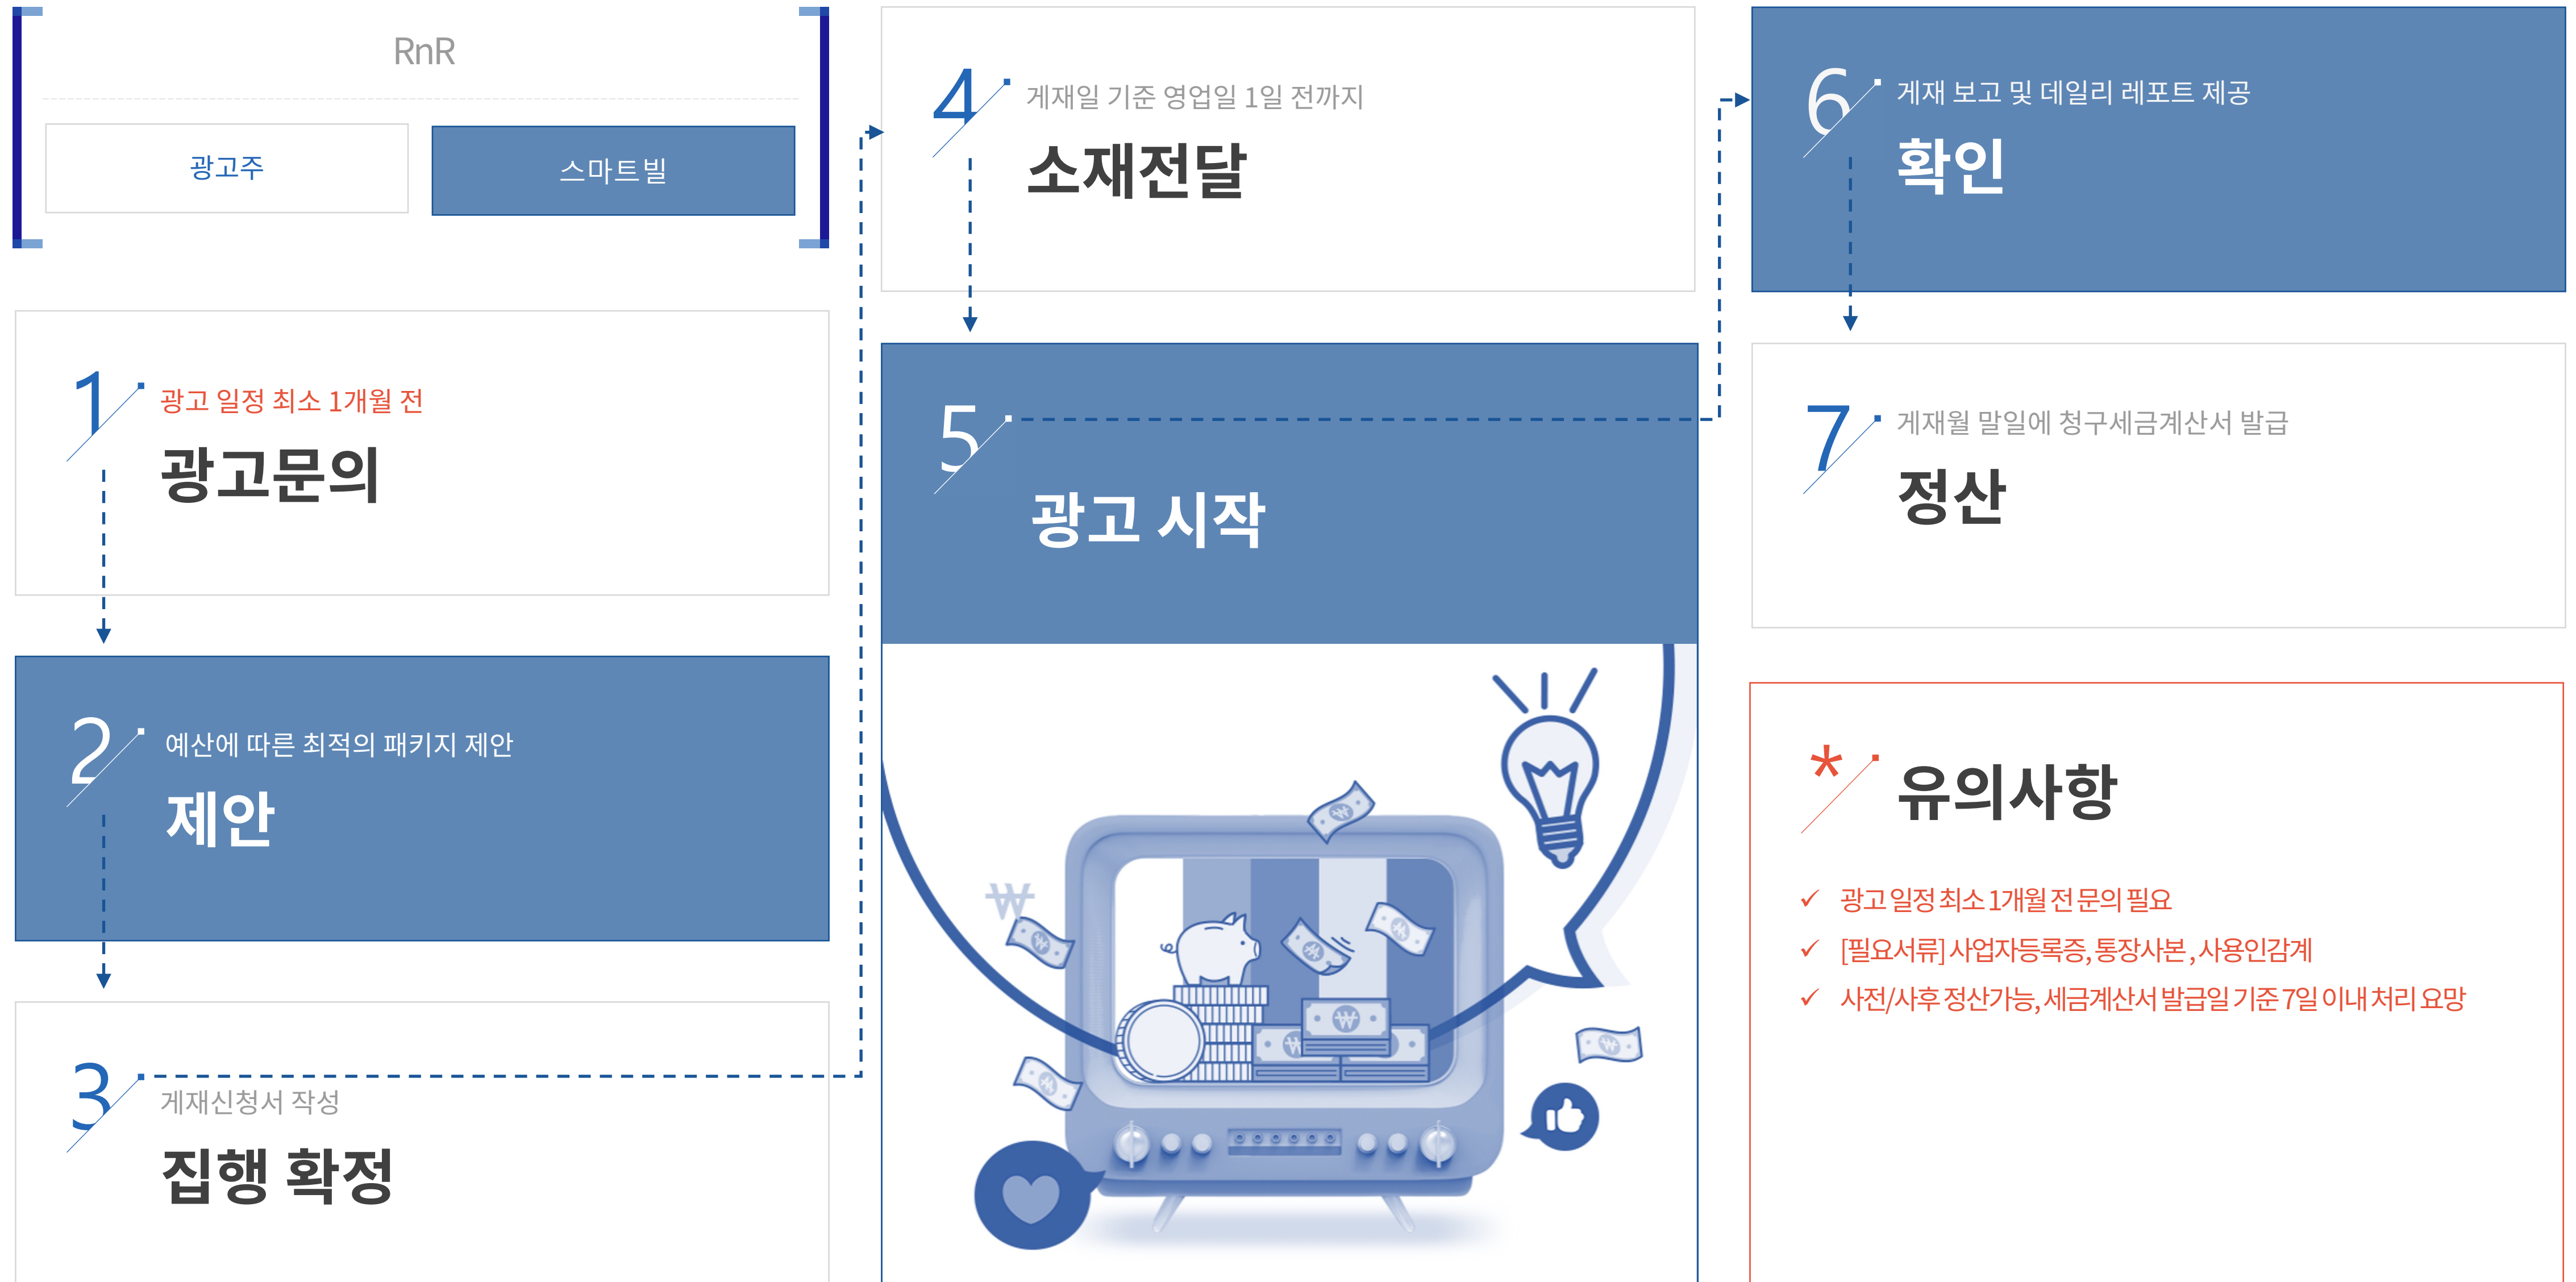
RnR

광고주

스마트빌

1 광고 일정 최소 1개월 전

광고문의

2 예산에 따른 최적의 패키지 제안

제안

3 게재신청서 작성

집행 확정

4 게재일 기준 영업일 1일 전까지

소재전달

5

광고 시작

6 게재 보고 및 데일리 레포트 제공

확인

7 게재월 말일에 청구세금계산서 발급

정산

* 유의사항

✓ 광고 일정 최소 1개월 전 문의 필요

✓ [필요서류] 사업자등록증, 통장사본, 사용인감계

✓ 사전/사후 정산가능, 세금계산서 발급일 기준 7일 이내 처리 요망